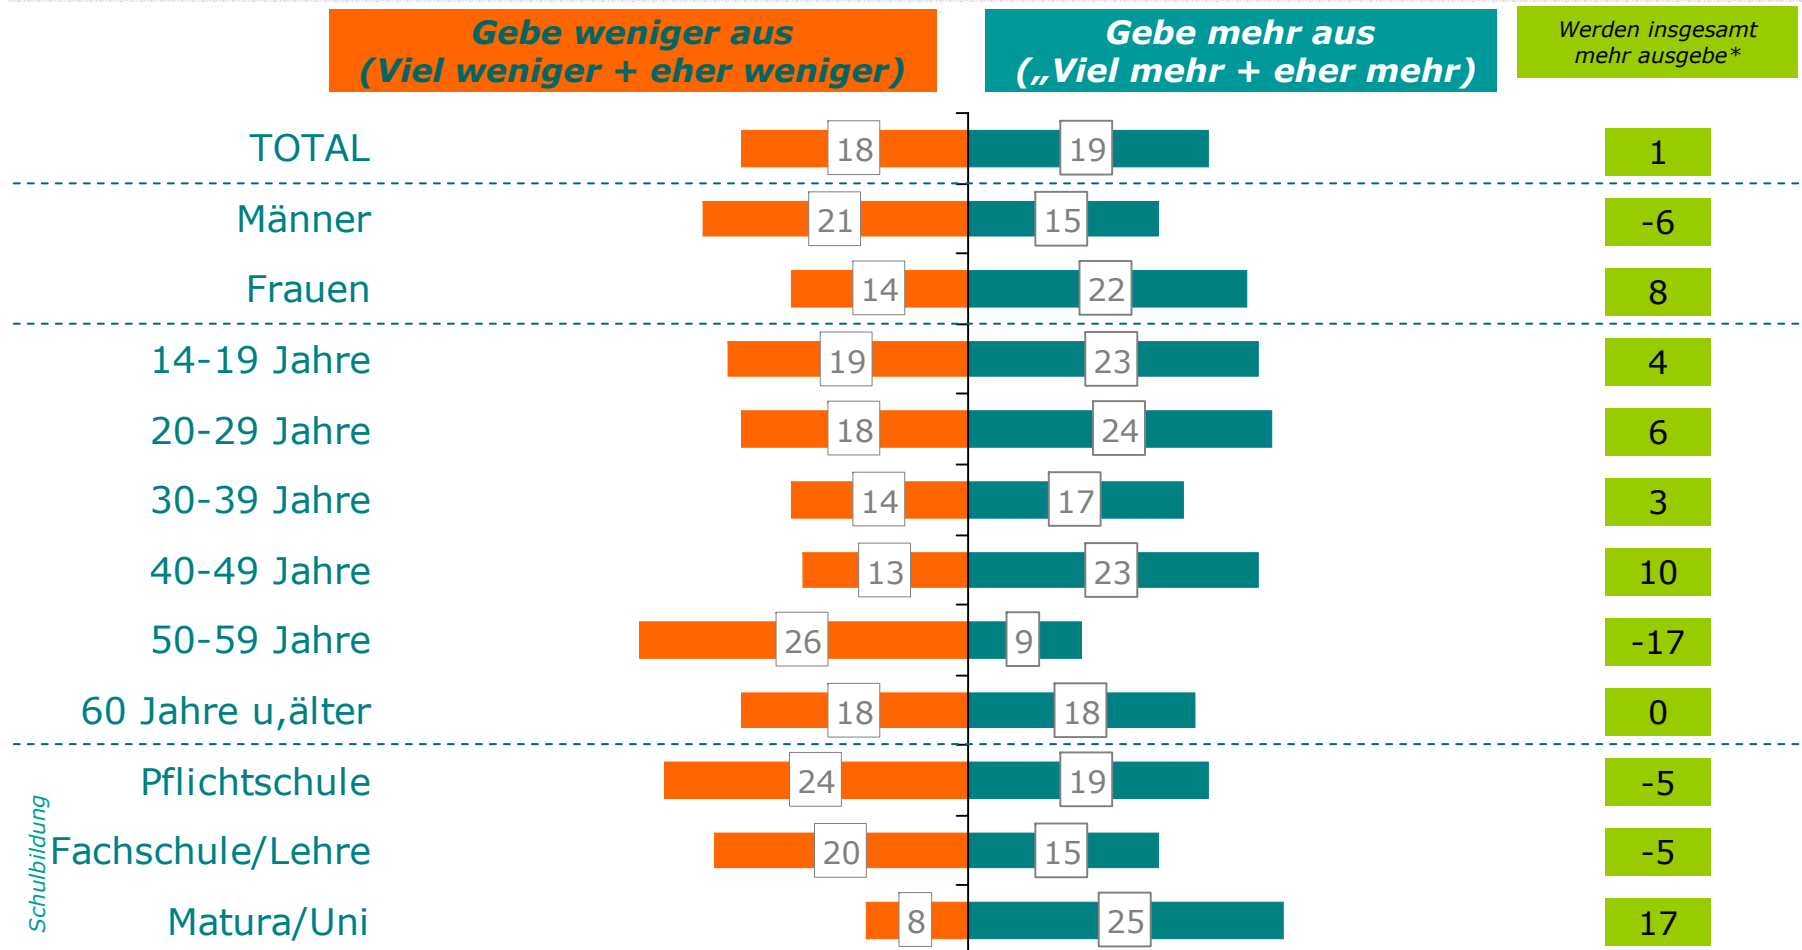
Gebe weniger aus (Viel weniger + eher weniger)

Gebe mehr aus („Viel mehr + eher mehr)

Werden insgesamt mehr ausgebe*

| | Gebe weniger aus | Gebe mehr aus | Werden insgesamt mehr ausgebe* |
|---|---|---|---|
| TOTAL | 18 | 19 | 1 |
| Männer | 21 | 15 | -6 |
| Frauen | 14 | 22 | 8 |
| 14-19 Jahre | 19 | 23 | 4 |
| 20-29 Jahre | 18 | 24 | 6 |
| 30-39 Jahre | 14 | 17 | 3 |
| 40-49 Jahre | 13 | 23 | 10 |
| 50-59 Jahre | 26 | 9 | -17 |
| 60 Jahre u,älter | 18 | 18 | 0 |
| Pflichtschule | 24 | 19 | -5 |
| Fachschule/Lehre | 20 | 15 | -5 |
| Matura/Uni | 8 | 25 | 17 |

Schulbildung